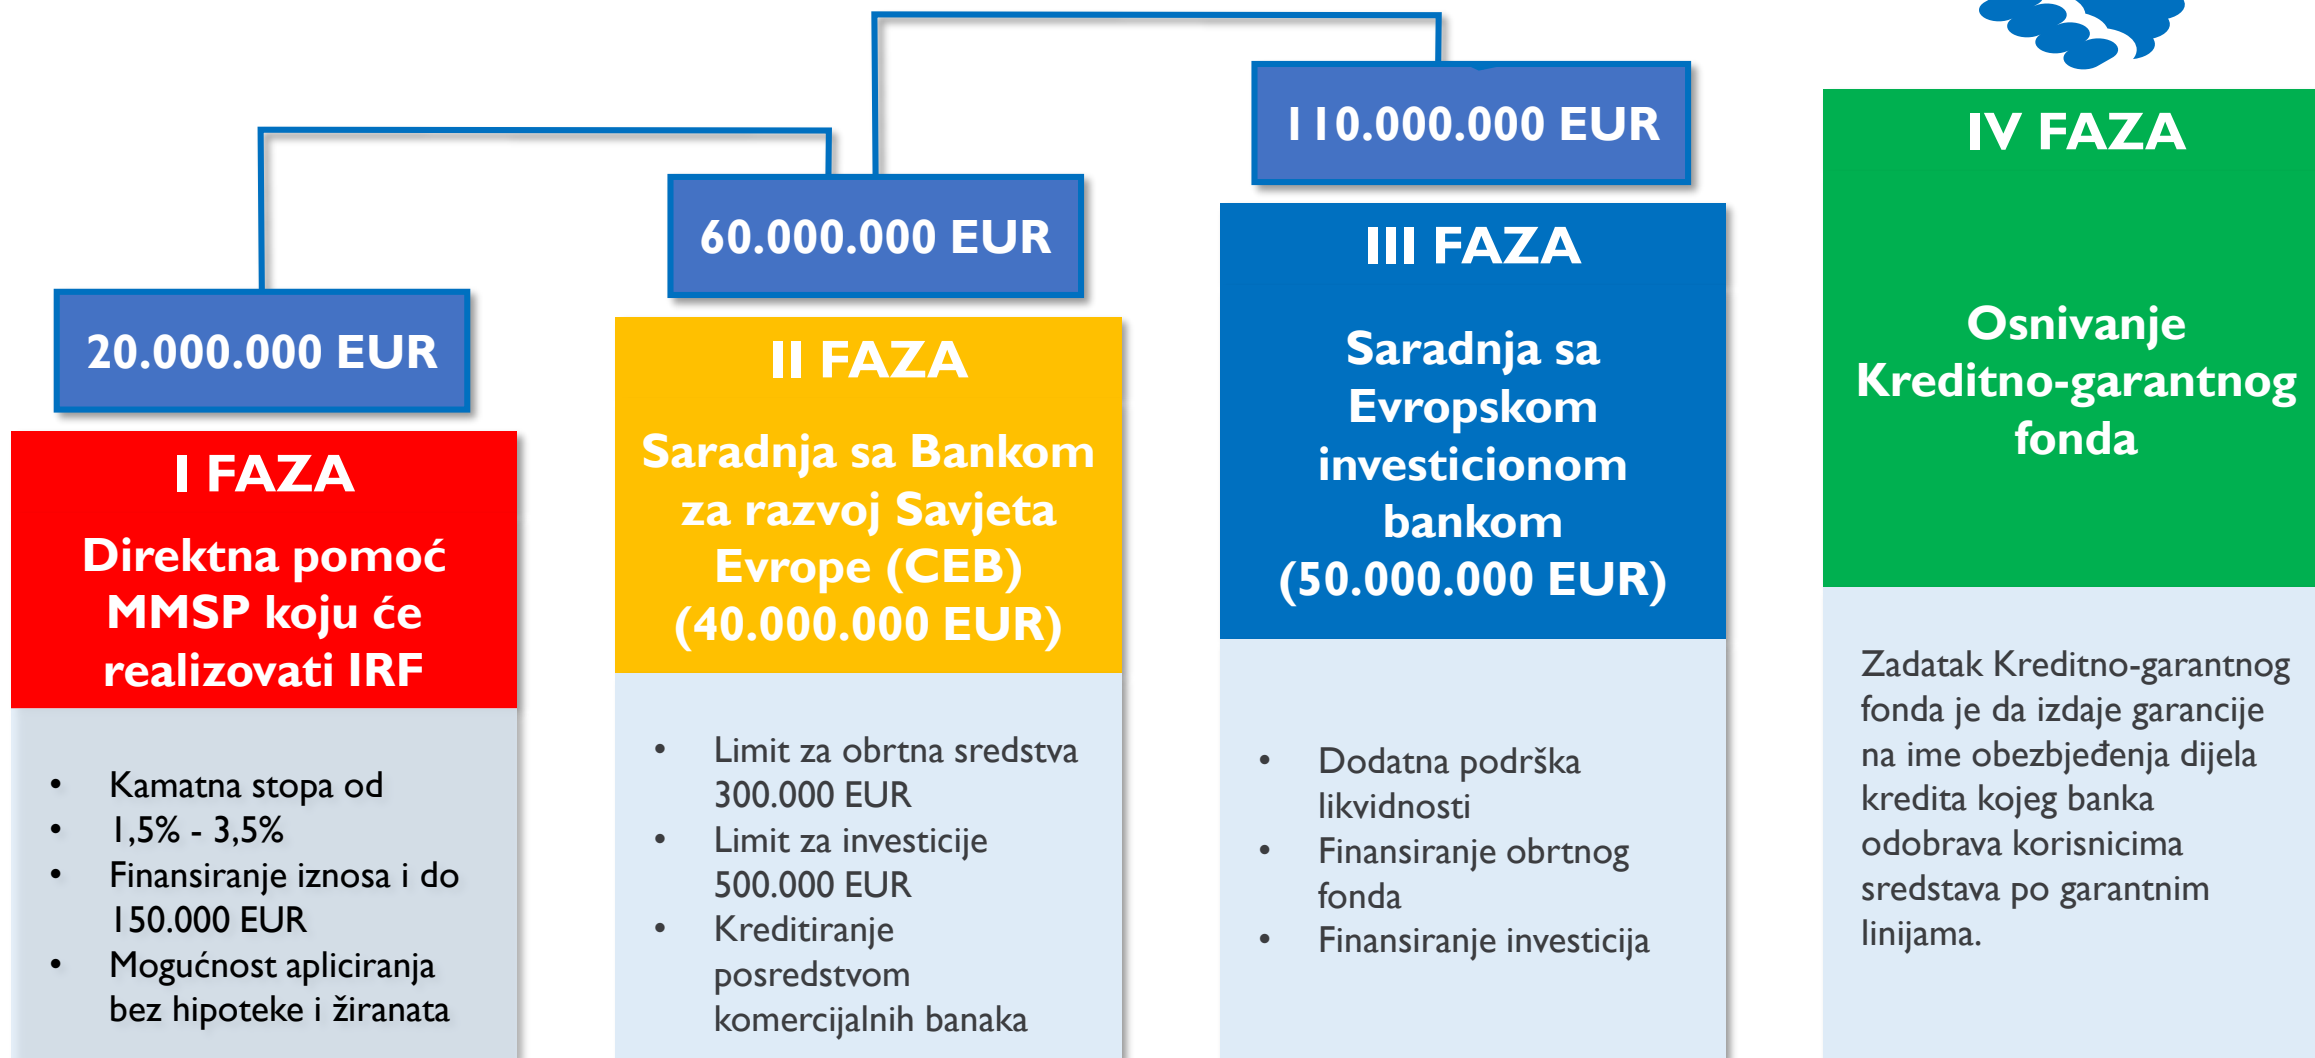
20.000.000 EUR

I FAZA

Direktna pomoć MMSP koju će realizovati IRF

- Kamatna stopa od
- 1,5% - 3,5%
- Finansiranje iznosa i do 150.000 EUR
- Mogućnost apliciranja bez hipoteke i žiranata

60.000.000 EUR

II FAZA

Saradnja sa Bankom za razvoj Savjeta Evrope (CEB) (40.000.000 EUR)

- Limit za obrtna sredstva 300.000 EUR
- Limit za investicije 500.000 EUR
- Kreditiranje posredstvom komercijalnih banaka

110.000.000 EUR

III FAZA

Saradnja sa Evropskom investicionom bankom (50.000.000 EUR)

- Dodatna podrška likvidnosti
- Finansiranje obrtnog fonda
- Finansiranje investicija

IV FAZA

Osnivanje Kreditno-garantnog fonda

Zadatak Kreditno-garantnog fonda je da izdaje garancije na ime obezbjeđenja dijela kredita kojeg banka odobrava korisnicima sredstava po garantnim linijama.